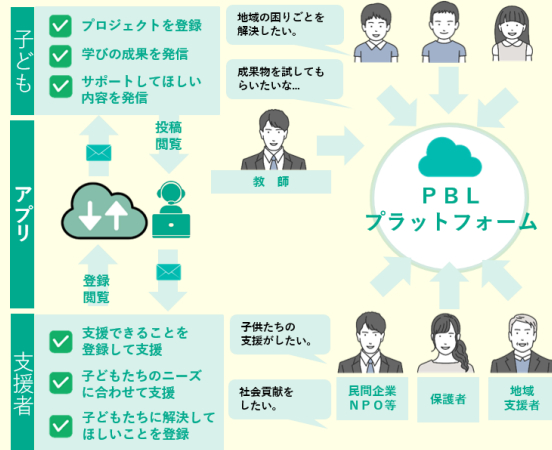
子ども

プロジェクトを登録

学びの成果を発信

サポートしてほしい内容を発信

地域の困りごとを解決したい。

成果物を試してもらいたいな…

投稿
閲覧

教　師

PBL
プラットフォーム

アプリ

登録
閲覧

支援者

支援できることを登録して支援

子どもたちのニーズに合わせて支援

子どもたちに解決してほしいことを登録

子供たちの支援がしたい。

社会貢献をしたい。

民間企業
NPO等

保護者

地域
支援者